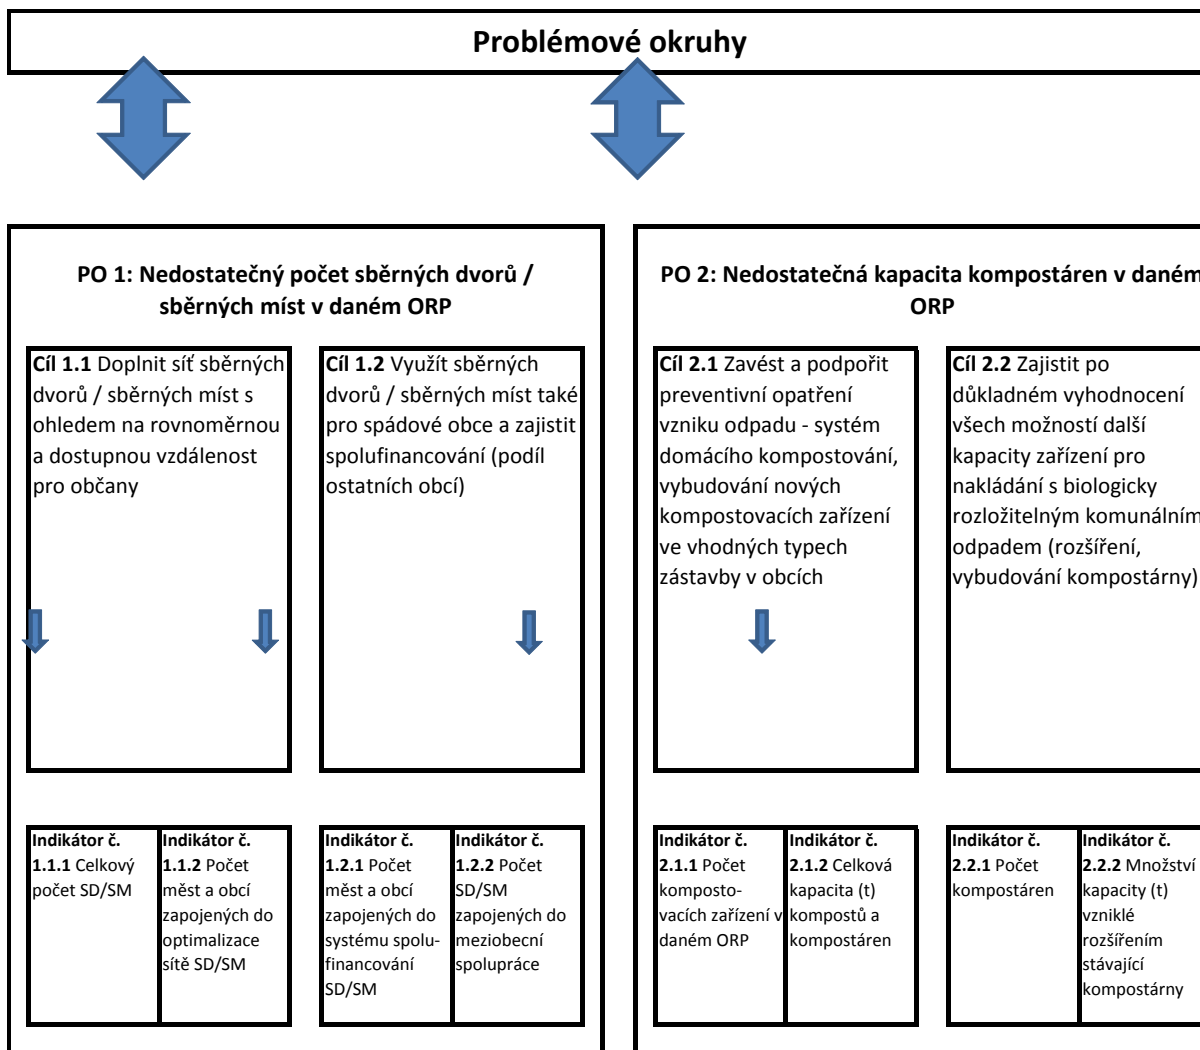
Problémové okruhy

PO 1: Nedostatečný počet sběrných dvorů / sběrných míst v daném ORP

**Cíl 1.1** Doplnit síť sběrných dvorů / sběrných míst s ohledem na rovnoměrnou a dostupnou vzdálenost pro občany

**Cíl 1.2** Využít sběrných dvorů / sběrných míst také pro spádové obce a zajistit spolufinancování (podíl ostatních obcí)

**Indikátor č. 1.1.1** Celkový počet SD/SM

**Indikátor č. 1.1.2** Počet měst a obcí zapojených do optimalizace sítě SD/SM

**Indikátor č. 1.2.1** Počet měst a obcí zapojených do systému spolufinancování SD/SM

**Indikátor č. 1.2.2** Počet SD/SM zapojených do meziobecní spolupráce

PO 2: Nedostatečná kapacita kompostáren v daném ORP

**Cíl 2.1** Zavést a podpořit preventivní opatření vzniku odpadu - systém domácího kompostování, vybudování nových kompostovacích zařízení ve vhodných typech zástavby v obcích

**Cíl 2.2** Zajistit po důkladném vyhodnocení všech možností další kapacity zařízení pro nakládání s biologicky rozložitelným komunálním odpadem (rozšíření, vybudování kompostárny)

**Indikátor č. 2.1.1** Počet kompostovacích zařízení v daném ORP

**Indikátor č. 2.1.2** Celková kapacita (t) kompostů a kompostáren

**Indikátor č. 2.2.1** Počet kompostáren

**Indikátor č. 2.2.2** Množství kapacity (t) vzniklé rozšířením stávající kompostárny